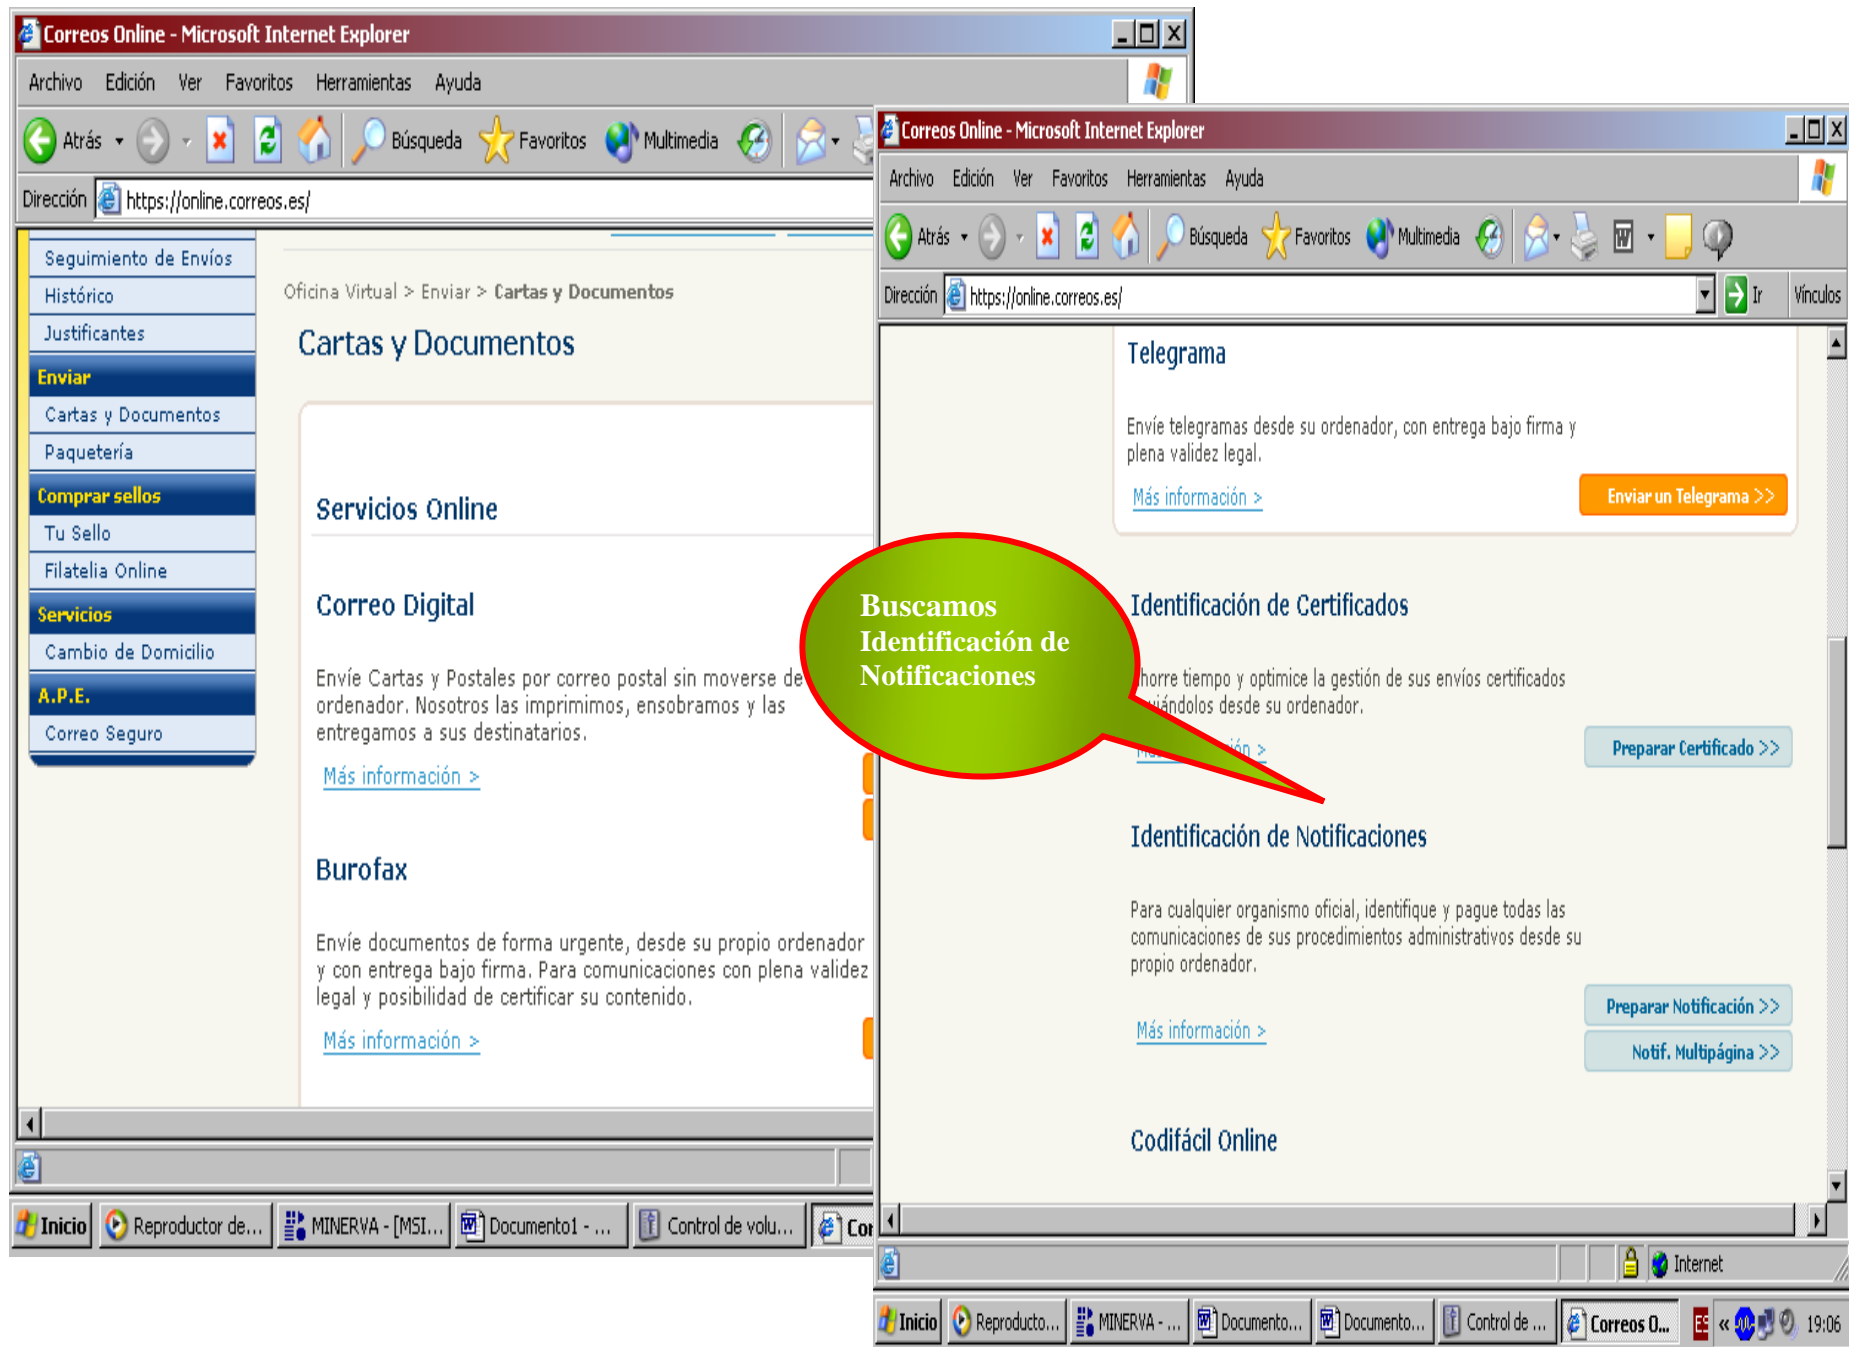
Correos Online - Microsoft Internet Explorer

Archivo Edición Ver Favoritos Herramientas Ayuda

Atrás Búsqueda Favoritos Multimedia

Dirección https://online.correos.es/

Seguimiento de Envíos
Histórico
Justificantes
Enviar
Cartas y Documentos
Paquetería
Comprar sellos
Tu Sello
Filatelia Online
Servicios
Cambio de Domicilio
A.P.E.
Correo Seguro

Oficina Virtual > Enviar > Cartas y Documentos

Cartas y Documentos

Servicios Online

Correo Digital

Envíe Cartas y Postales por correo postal sin moverse de ordenador. Nosotros las imprimimos, ensobramos y las entregamos a sus destinatarios.

Más información >

Burofax

Envíe documentos de forma urgente, desde su propio ordenador y con entrega bajo firma. Para comunicaciones con plena validez legal y posibilidad de certificar su contenido.

Más información >

Inicio Reproductor de... MINERVA - [MSI... Documento1 - ... Control de volu... Cor

Correos Online - Microsoft Internet Explorer

Archivo Edición Ver Favoritos Herramientas Ayuda

Atrás Búsqueda Favoritos Multimedia

Dirección https://online.correos.es/ Ir Vínculos

Telegrama

Envíe telegramas desde su ordenador, con entrega bajo firma y plena validez legal.

Más información >

Enviar un Telegrama >>

Identificación de Certificados

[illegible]horre tiempo y optimice la gestión de sus envíos certificados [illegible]iándolos desde su ordenador.

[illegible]ión >

Preparar Certificado >>

Buscamos Identificación de Notificaciones

Identificación de Notificaciones

Para cualquier organismo oficial, identifique y pague todas las comunicaciones de sus procedimientos administrativos desde su propio ordenador.

Más información >

Preparar Notificación >>

Notif. Multipágina >>

Codifácil Online

Internet

Inicio Reproducto... MINERVA - ... Documento... Documento... Control de ... Correos O... ES « 19:06